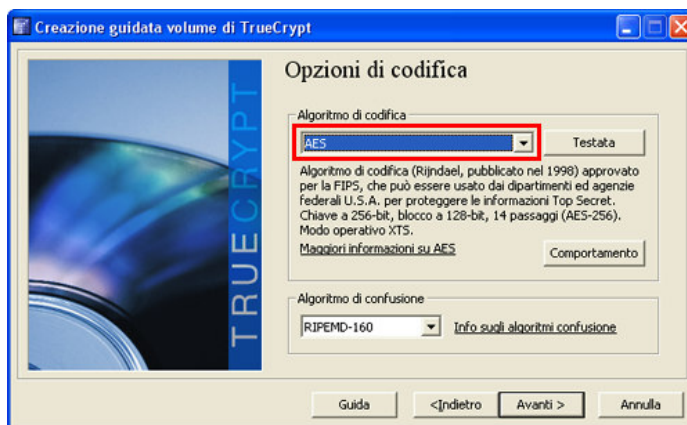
Creazione guidata volume di TrueCrypt

TRUECRYPT

Opzioni di codifica

Algoritmo di codifica

AES

Testata

Algoritmo di codifica (Rijndael, pubblicato nel 1998) approvato per la FIPS, che può essere usato dai dipartimenti ed agenzie federali U.S.A. per proteggere le informazioni Top Secret. Chiave a 256-bit, blocco a 128-bit, 14 passaggi (AES-256). Modo operativo XTS.

Maggiori informazioni su AES

Comportamento

Algoritmo di confusione

RIPEMD-160

Info sugli algoritmi confusione

Guida

<Indietro

Avanti >

Annulla